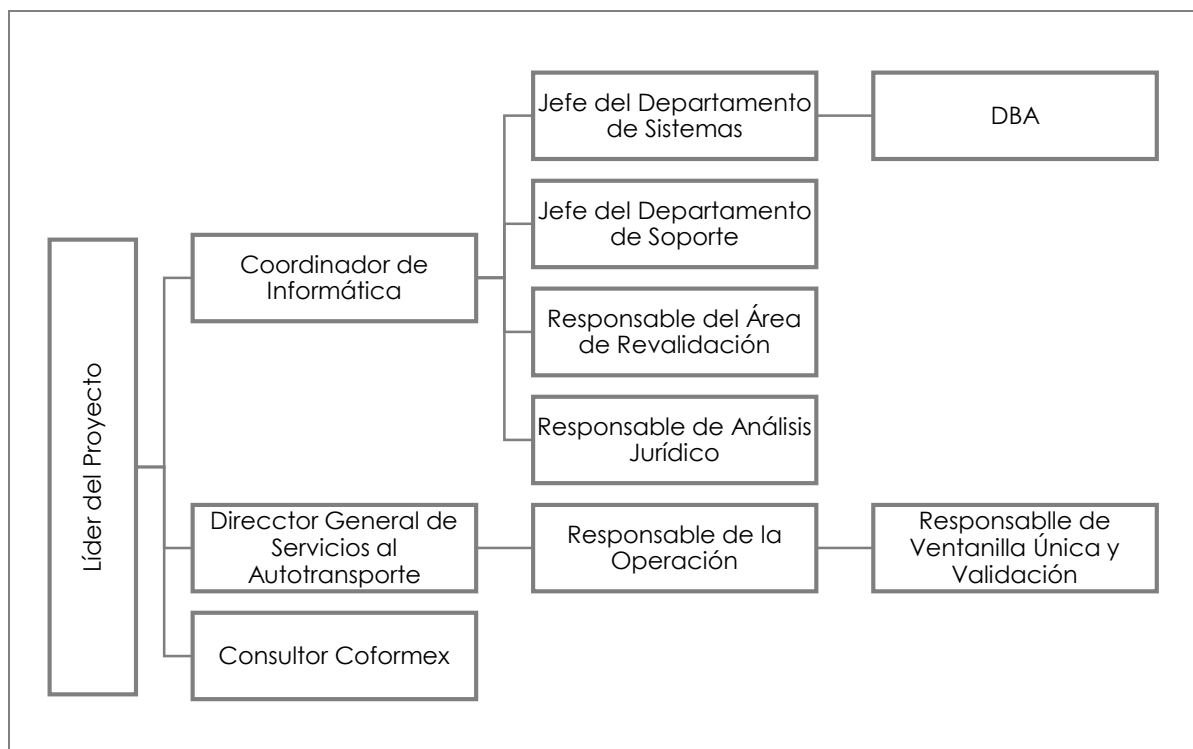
Líder del Proyecto

Coordinador de Informática

Jefe del Departamento de Sistemas

DBA

Jefe del Departamento de Soporte

Responsable del Área de Revalidación

Responsable de Análisis Jurídico

Direcctor General de Servicios al Autotransporte

Responsable de la Operación

Responsablle de Ventanilla Única y Validación

Consultor Coformex